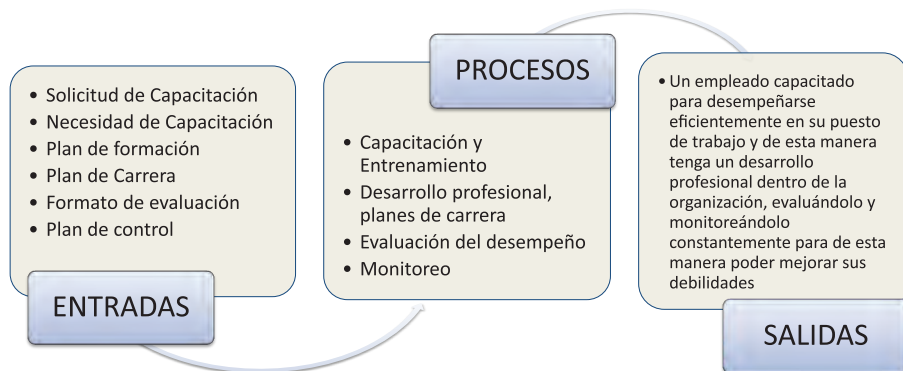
- Solicitud de Capacitación
- Necesidad de Capacitación
- Plan de formación
- Plan de Carrera
- Formato de evaluación
- Plan de control

ENTRADAS

PROCESOS

- Capacitación y Entrenamiento
- Desarrollo profesional, planes de carrera
- Evaluación del desempeño
- Monitoreo

- Un empleado capacitado para desempeñarse eficientemente en su puesto de trabajo y de esta manera tenga un desarrollo profesional dentro de la organización, evaluándolo y monitoreándolo constantemente para de esta manera poder mejorar sus debilidades

SALIDAS